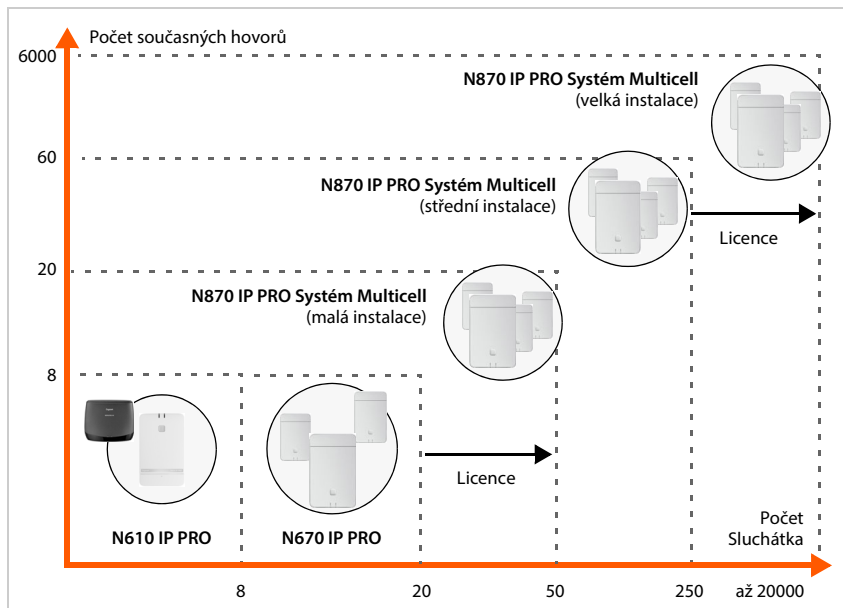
Počet současných hovorů

6000

N870 IP PRO Systém Multicell
(velká instalace)

60

N870 IP PRO Systém Multicell
(střední instalace)

Licence

20

N870 IP PRO Systém Multicell
(malá instalace)

8

Licence

N610 IP PRO

N670 IP PRO

Počet
Sluchátka

8

20

50

250

až 20000